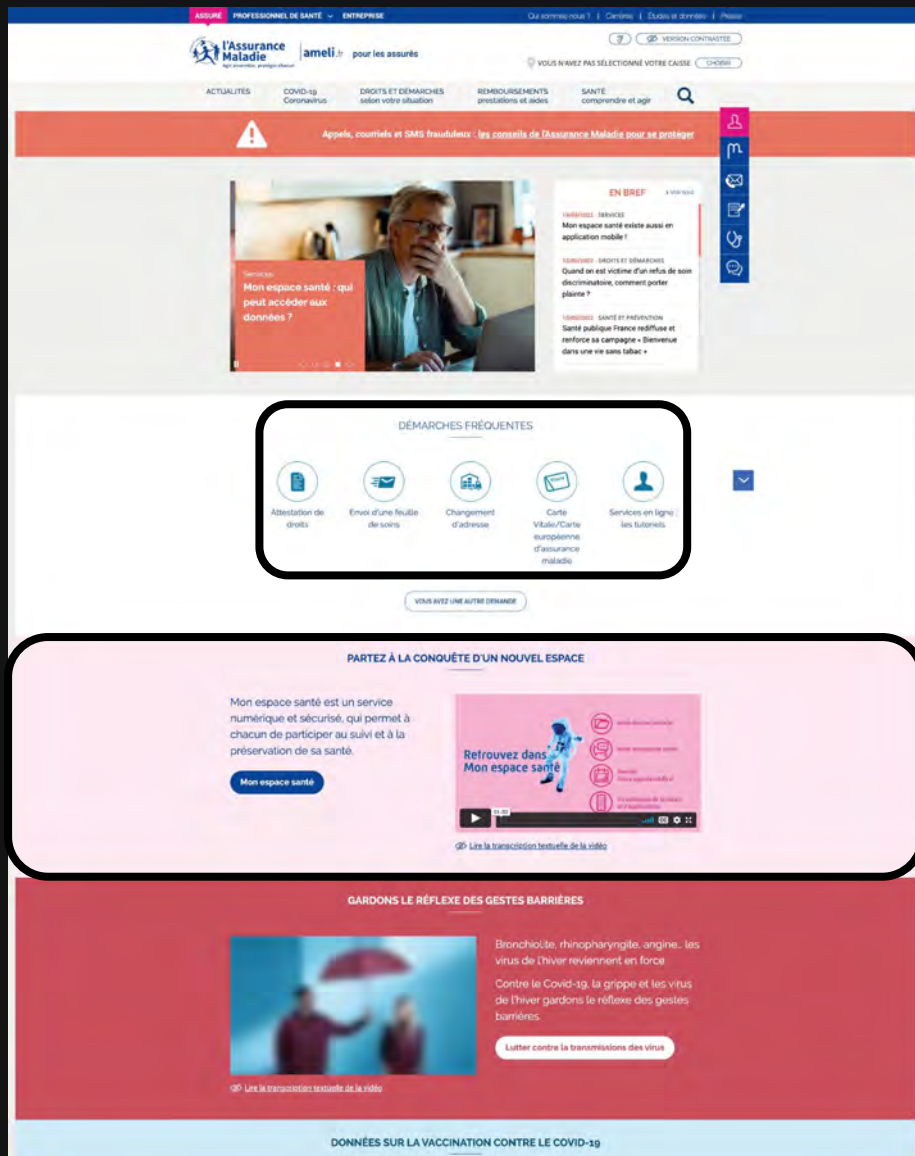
ASSURÉ PROFESSIONNEL DE SANTÉ ENTREPRISE

Qui sommes-nous ? | Carrières | Études et données | Presse

l'Assurance Maladie

ameli.fr pour les assurés

VERSION CONTRASTÉE

VOUS N'AVEZ PAS SÉLECTIONNÉ VOTRE CAISSE CHOISIR

ACTUALITÉS

COVID-19 Coronavirus

DROITS ET DÉMARCHES selon votre situation

REMBOURSEMENTS prestations et aides

SANTÉ comprendre et agir

Appels, courriels et SMS frauduleux : les conseils de l'Assurance Maladie pour se protéger

Services

Mon espace santé : qui peut accéder aux données ?

EN BREF

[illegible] SERVICES
Mon espace santé existe aussi en application mobile !

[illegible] DROITS ET DÉMARCHES
Quand on est victime d'un refus de soin discriminatoire, comment porter plainte ?

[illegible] SANTÉ ET PRÉVENTION
Santé publique France rediffuse et renforce sa campagne « Bienvenue dans une vie sans tabac »

DÉMARCHES FRÉQUENTES

Attestation de droits

Envoi d'une feuille de soins

Changement d'adresse

Carte Vitale/Carte européenne d'assurance maladie

Services en ligne : les tutoriels

VOUS AVEZ UNE AUTRE DEMANDE

PARTEZ À LA CONQUÊTE D'UN NOUVEL ESPACE

Mon espace santé est un service numérique et sécurisé, qui permet à chacun de participer au suivi et à la préservation de sa santé.

Mon espace santé

Retrouvez dans Mon espace santé

Lire la transcription textuelle de la vidéo

GARDONS LE RÉFLEXE DES GESTES BARRIÈRES

Bronchiolite, rhinopharyngite, angine... les virus de l'hiver reviennent en force

Contre le Covid-19, la grippe et les virus de l'hiver gardons le réflexe des gestes barrières.

Lutter contre la transmissions des virus

Lire la transcription textuelle de la vidéo

DONNÉES SUR LA VACCINATION CONTRE LE COVID-19